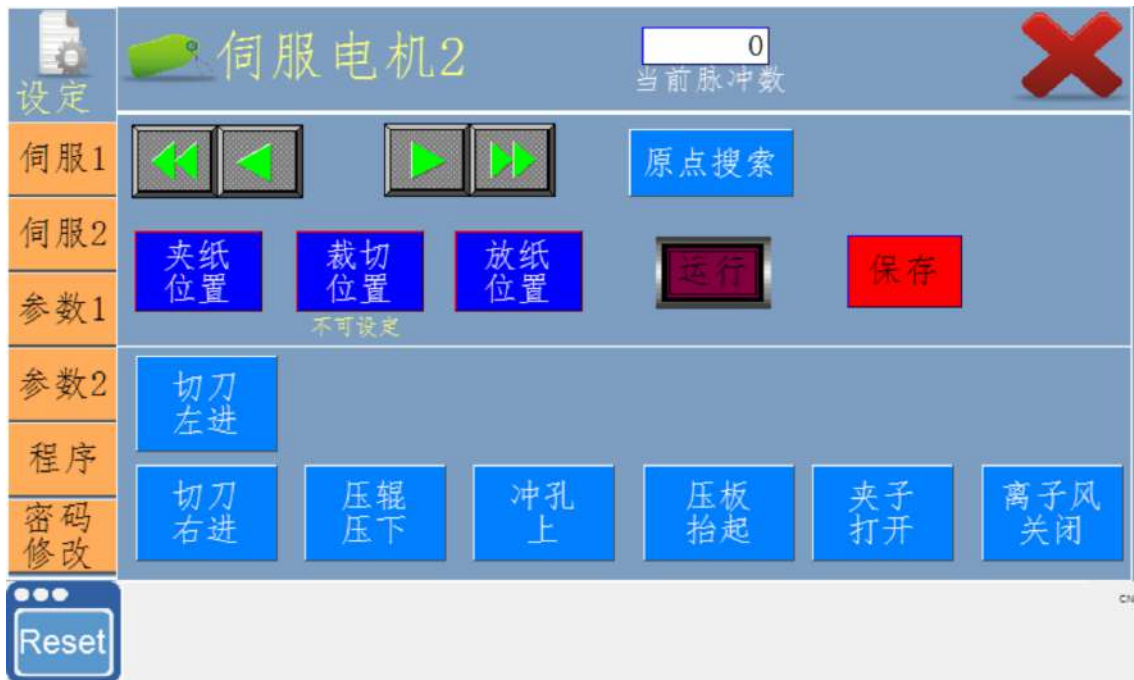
设定

伺服电机2

0

当前脉冲数

伺服1

伺服2

参数1

参数2

程序

密码修改

Reset

原点搜索

夹纸位置

裁切位置

不可设定

放纸位置

运行

保存

切刀左进

切刀右进

压辊压下

冲孔上

压板抬起

夹子打开

离子风关闭

CN